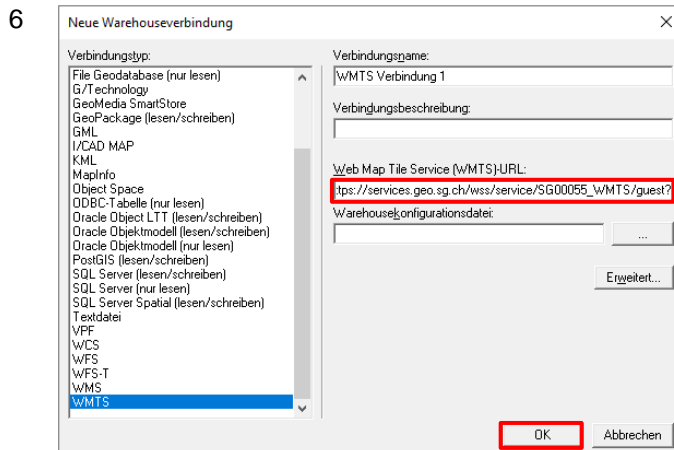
6

Neue Warehouseverbindung

×

Verbindungstyp:

File Geodatabase (nur lesen)
G/Technology
GeoMedia SmartStore
GeoPackage (lesen/schreiben)
GML
I/CAD MAP
KML
MapInfo
Object Space
ODBC-Tabelle (nur lesen)
Oracle Object LTT (lesen/schreiben)
Oracle Objektmodell (lesen/schreiben)
Oracle Objektmodell (nur lesen)
PostGIS (lesen/schreiben)
SQL Server (lesen/schreiben)
SQL Server (nur lesen)
SQL Server Spatial (lesen/schreiben)
Textdatei
VPF
WCS
WFS
WFS-T
WMS
WMTS

Verbindungsname:

WMTS Verbindung 1

Verbindungsbeschreibung:

Web Map Tile Service (WMTS)-URL:

tps://services.geo.sg.ch/wss/service/SG00055_WMTS/guest?

Warehousekonfigurationsdatei:

...

Erweitert...

OK

Abbrechen